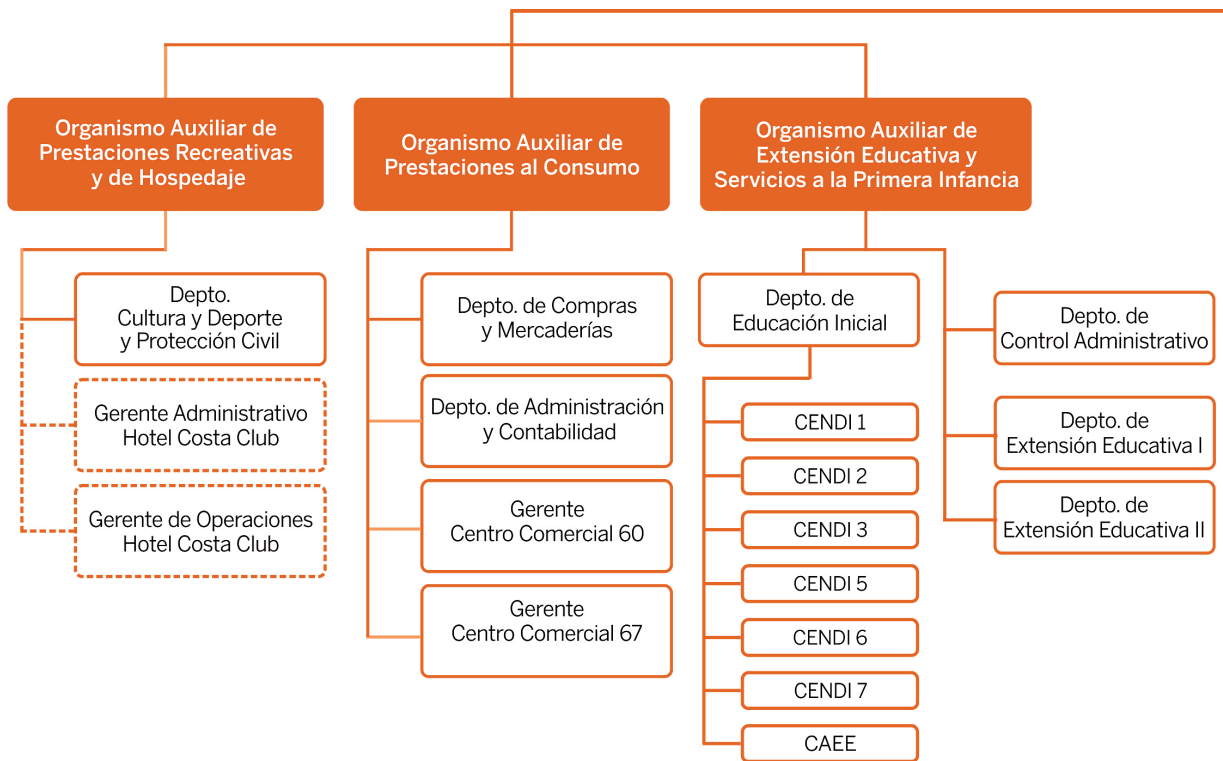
Organismo Auxiliar de Prestaciones Recreativas y de Hospedaje

Depto. Cultura y Deporte y Protección Civil

Gerente Administrativo Hotel Costa Club

Gerente de Operaciones Hotel Costa Club

Organismo Auxiliar de Prestaciones al Consumo

Depto. de Compras y Mercaderías

Depto. de Administración y Contabilidad

Gerente Centro Comercial 60

Gerente Centro Comercial 67

Organismo Auxiliar de Extensión Educativa y Servicios a la Primera Infancia

Depto. de Educación Inicial

CENDI 1

CENDI 2

CENDI 3

CENDI 5

CENDI 6

CENDI 7

CAEE

Depto. de Control Administrativo

Depto. de Extensión Educativa I

Depto. de Extensión Educativa II